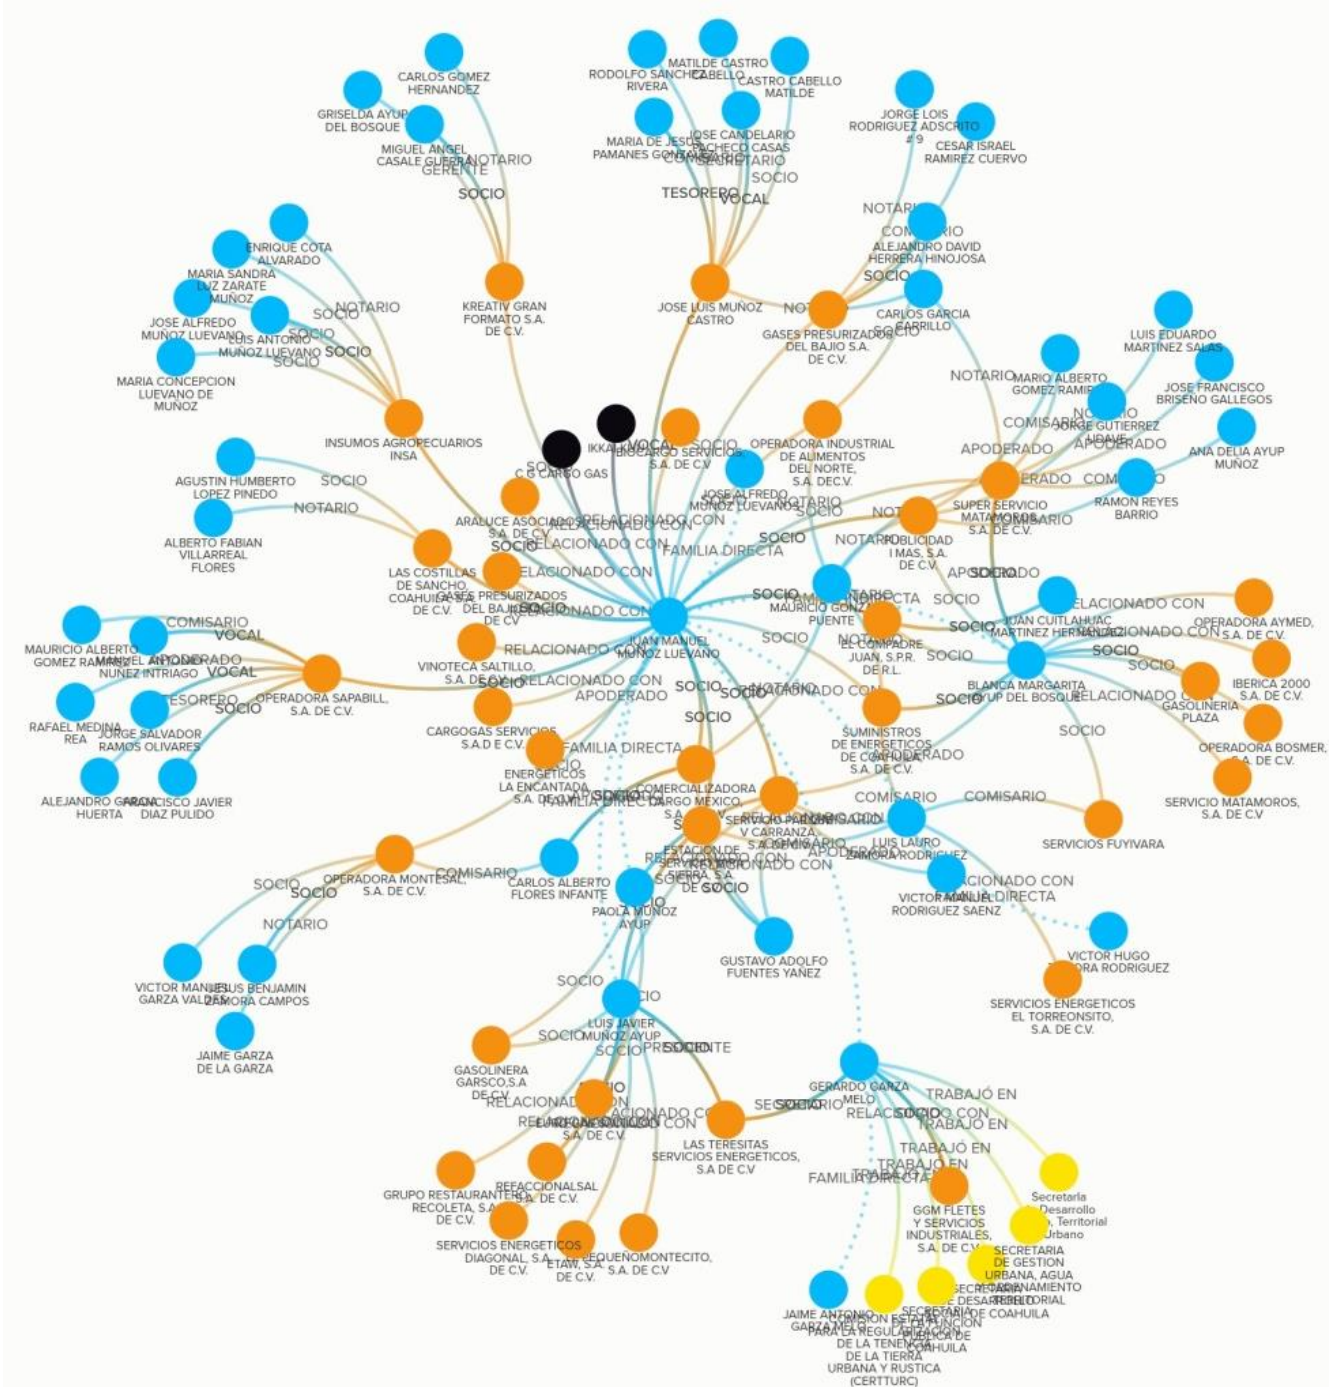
CARLOS GOMEZ HERNANDEZ
GRISELDA AYUP DEL BOSQUE
MIGUEL ANGEL CASALE GUERRA
NOTARIO
GERENTE
SOCIO
RODOLFO SANCHEZ RIVERA
MATILDE CASTRO CABELLO
CASTRO CABELLO MATILDE
MARIA DE JESUS PAMANES GONZALEZ
JOSE CANDELARIO PACHECO CASAS
COMISARIO
NOTARIO
SOCIO
TESORERO
VOCAL
JORGE LOIS RODRIGUEZ ADSCRITO # 9
CESAR ISRAEL RAMIREZ CUERVO
NOTARIO
COMISARIO
ALEJANDRO DAVID HERRERA HINOJOSA
SOCIO
ENRIQUE COTA ALVARADO
MARIA SANDRA LUZ ZARATE MUÑOZ
JOSE ALFREDO MUÑOZ LUEVANO
LUIS ANTONIO MUÑOZ LUEVANO
MARIA CONCEPCION LUEVANO DE MUÑOZ
SOCIO
NOTARIO
SOCIO
SOCIO
SOCIO
KREATIV GRAN FORMATO S.A. DE C.V.
JOSE LUIS MUÑOZ CASTRO
NOTARIO
GASES PRESURIZADOS DEL BAJIO S.A. DE C.V.
CARLOS GARCIA CARRILLO
SOCIO
LUIS EDUARDO MARTINEZ SALAS
JOSE FRANCISCO BRISEÑO GALLEGOS
MARIO ALBERTO GOMEZ RAMIREZ
NOTARIO
JORGE GUTIERREZ LIDAVE
COMISARIO
APODERADO
ANA DELIA AYUP MUÑOZ
INSUMOS AGROPECUARIOS INSA
IKKAR
C G CARGO GAS
VOCAL
SOCIO
BIOCARGO SERVICIOS S.A. DE C.V.
OPERADORA INDUSTRIAL DE ALIMENTOS DEL NORTE, S.A. DE C.V.
APODERADO
COMISARIO
RAMON REYES BARRIO
SUPER SERVICIO MATAMOROS S.A. DE C.V.
APODERADO
COMISARIO
AGUSTIN HUMBERTO LOPEZ PINEDO
SOCIO
NOTARIO
ALBERTO FABIAN VILLARREAL FLORES
JOSE ALFREDO MUÑOZ LUEVANO
COMISARIO
SOCIO
ARALUCE ASOCIADOS S.A. DE C.V.
RELACIONADO CON
RELACIONADO CON
RELACIONADO CON
FAMILIA DIRECTA
SOCIO
NOTARIO
PUBLICIDAD I MAS, S.A. DE C.V.
APODERADO
SOCIO
LAS COSTILLAS DE SANCHO, COAHUILA S.A. DE C.V.
GASES PRESURIZADOS DEL BAJIO S.A. DE CV
SOCIO
RELACIONADO CON
RELACIONADO CON
JUAN MANUEL MUÑOZ LUEVANO
SOCIO
MAURICIO GONZALEZ PUENTE
FAMILIA DIRECTA
SOCIO
JUAN CUITLAHUAC MARTINEZ HERNANDEZ
RELACIONADO CON
RELACIONADO CON
OPERADORA AYMED, S.A. DE C.V.
COMISARIO
VOCAL
MAURICIO ALBERTO GOMEZ RAMIREZ
MIGUEL ANGEL NUÑEZ INTRIAGO
APODERADO
VOCAL
OPERADORA SAPABILL, S.A. DE C.V.
TESORERO
SOCIO
RAFAEL MEDINA REA
JORGE SALVADOR RAMOS OLIVARES
VINOTECA SALTILLO, S.A. DE C.V.
RELACIONADO CON
SOCIO
RELACIONADO CON
APODERADO
SOCIO
NOTARIO
EL COMPADRE JUAN, S.P.R. DE R.L.
SOCIO
BLANCA MARGARITA AYUP DEL BOSQUE
SOCIO
SOCIO
RELACIONADO CON
IBERICA 2000 S.A. DE C.V.
GASOLINERIA PLAZA
SOCIO
OPERADORA BOSMER, S.A. DE C.V.
CARGOGAS SERVICIOS S.A D E C.V.
SOCIO
SOCIO
RELACIONADO CON
SUMINISTROS DE ENERGETICOS DE COAHUILA S.A. DE C.V.
APODERADO
FAMILIA DIRECTA
ENERGETICOS LA ENCANTADA S.A. DE C.V.
SOCIO
COMERCIALIZADORA CARGO MEXICO, S.A. DE C.V.
FAMILIA DIRECTA
SERVICIO PARDOS V CARRANZA S.A. DE C.V.
APODERADO
COMISARIO
COMISARIO
LUIS LAURO ZAMORA RODRIGUEZ
SERVICIO MATAMOROS, S.A. DE C.V.
ALEJANDRO GARZA HUERTA
FRANCISCO JAVIER DIAZ PULIDO
SERVICIOS FUYIVARA
ESTACION DE SERVICIO LA SIERRA, S.A DE C.V.
RELACIONADO CON
RELACIONADO CON
SOCIO
OPERADORA MONTESAL, S.A. DE C.V.
COMISARIO
CARLOS ALBERTO FLORES INFANTE
PAOLA MUÑOZ AYUP
SOCIO
VICTOR MANUEL RODRIGUEZ SAENZ
RELACIONADO CON
FAMILIA DIRECTA
SOCIO
SOCIO
NOTARIO
GUSTAVO ADOLFO FUENTES YAÑEZ
VICTOR HUGO ZAMORA RODRIGUEZ
VICTOR MANUEL GARZA VALDES
JESUS BENJAMIN ZAMORA CAMPOS
SERVICIOS ENERGETICOS EL TORREONSITO, S.A. DE C.V.
JAIME GARZA DE LA GARZA
SOCIO
LUIS JAVIER MUÑOZ AYUP
SOCIO
PRESIDENTE
SOCIO
GASOLINERA GARSCO,S.A DE C.V.
RELACIONADO CON
RELACIONADO CON
SECRETARIO
GERARDO GARZA MELO
TRABAJÓ EN
RELACIONADO CON
TRABAJÓ EN
LAS TERESITAS SERVICIOS ENERGETICOS, S.A DE C.V
TRABAJÓ EN
TRABAJÓ EN
FAMILIA DIRECTA
GRUPO RESTAURANTERO RECOLETA, S.A. DE C.V.
REFACCIONALSAL S.A. DE C.V.
GGM FLETES Y SERVICIOS INDUSTRIALES, S.A. DE C.V.
Secretaria de Desarrollo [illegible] Territorial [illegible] Urbano
SECRETARIA DE GESTION URBANA, AGUA Y ORDENAMIENTO TERRITORIAL
SERVICIOS ENERGETICOS DIAGONAL, S.A. DE C.V.
ETAW, S.A DE C.V.
PEQUEÑOMONTECITO, S.A. DE C.V
SECRETARIA DE DESARROLLO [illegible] DE COAHUILA
JAIME ANTONIO GARZA MELO
COMISION ESTATAL PARA LA REGULARIZACION DE LA TENENCIA DE LA TIERRA URBANA Y RUSTICA (CERTTURC)
SECRETARIA DE LA FUNCION PUBLICA DE COAHUILA